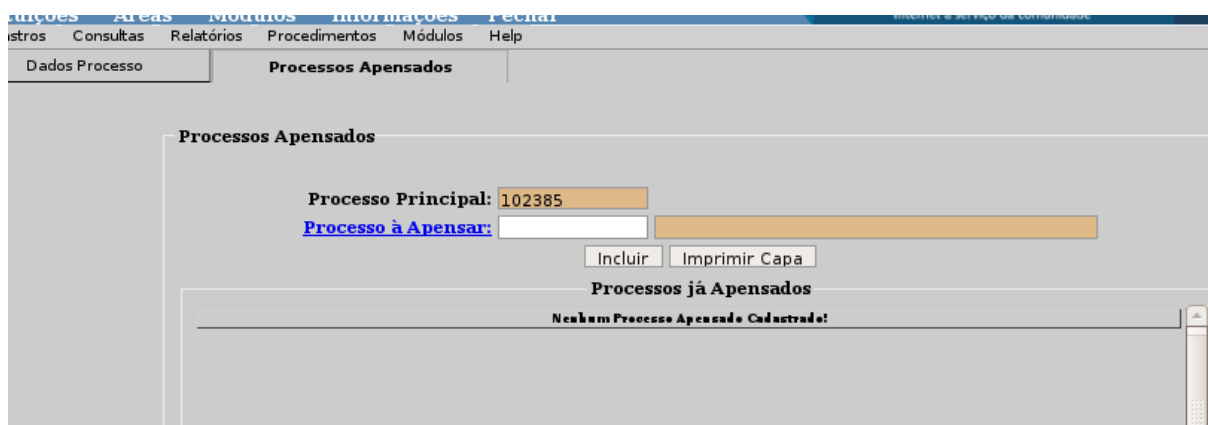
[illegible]unções Áreas Módulos Informações Fechar
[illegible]

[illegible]stros Consultas Relatórios Procedimentos Módulos Help

Dados Processo

Processos Apensados

Processos Apensados

Processo Principal: 102385

Processo à Apensar:

Incluir Imprimir Capa

Processos já Apensados

Nenhum Processo Apensado Cadastrado!